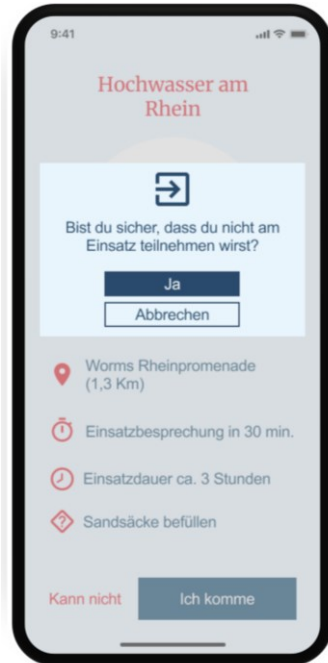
9:41

Hochwasser am Rhein

Bist du sicher, dass du nicht am Einsatz teilnehmen wirst?

Ja

Abbrechen

Worms Rheinpromenade (1,3 Km)

Einsatzbesprechung in 30 min.

Einsatzdauer ca. 3 Stunden

Sandsäcke befüllen

Kann nicht

Ich komme